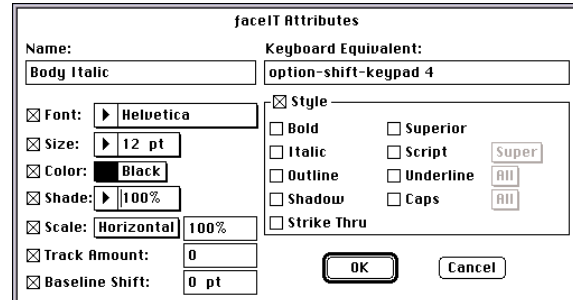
faceIT Attributes

Name:
Body Italic

Keyboard Equivalent:
option-shift-keypad 4

☒ Font: Helvetica
☒ Size: 12 pt
☒ Color: Black
☒ Shade: 100%
☒ Scale: Horizontal 100%
☒ Track Amount: 0
☒ Baseline Shift: 0 pt

☒ Style
☐ Bold
☐ Italic
☐ Outline
☐ Shadow
☐ Strike Thru
☐ Superior
☐ Script Super
☐ Underline All
☐ Caps All

OK
Cancel